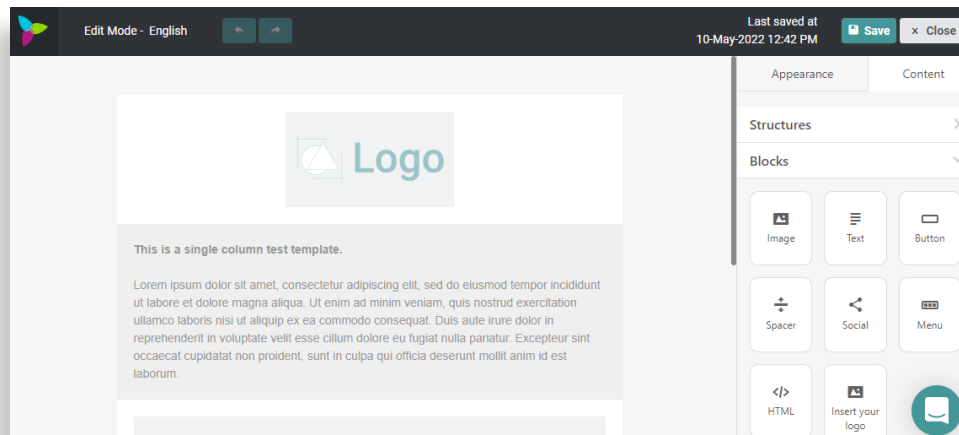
Edit Mode - English

Last saved at
10-May-2022 12:42 PM

Save

× Close

Appearance

Content

Logo

This is a single column test template.

Lorem ipsum dolor sit amet, consectetur adipiscing elit, sed do eiusmod tempor incididunt ut labore et dolore magna aliqua. Ut enim ad minim veniam, quis nostrud exercitation ullamco laboris nisi ut aliquip ex ea commodo consequat. Duis aute irure dolor in reprehenderit in voluptate velit esse cillum dolore eu fugiat nulla pariatur. Excepteur sint occaecat cupidatat non proident, sunt in culpa qui officia deserunt mollit anim id est laborum.

Structures

Blocks

Image

Text

Button

Spacer

Social

Menu

HTML

Insert your logo